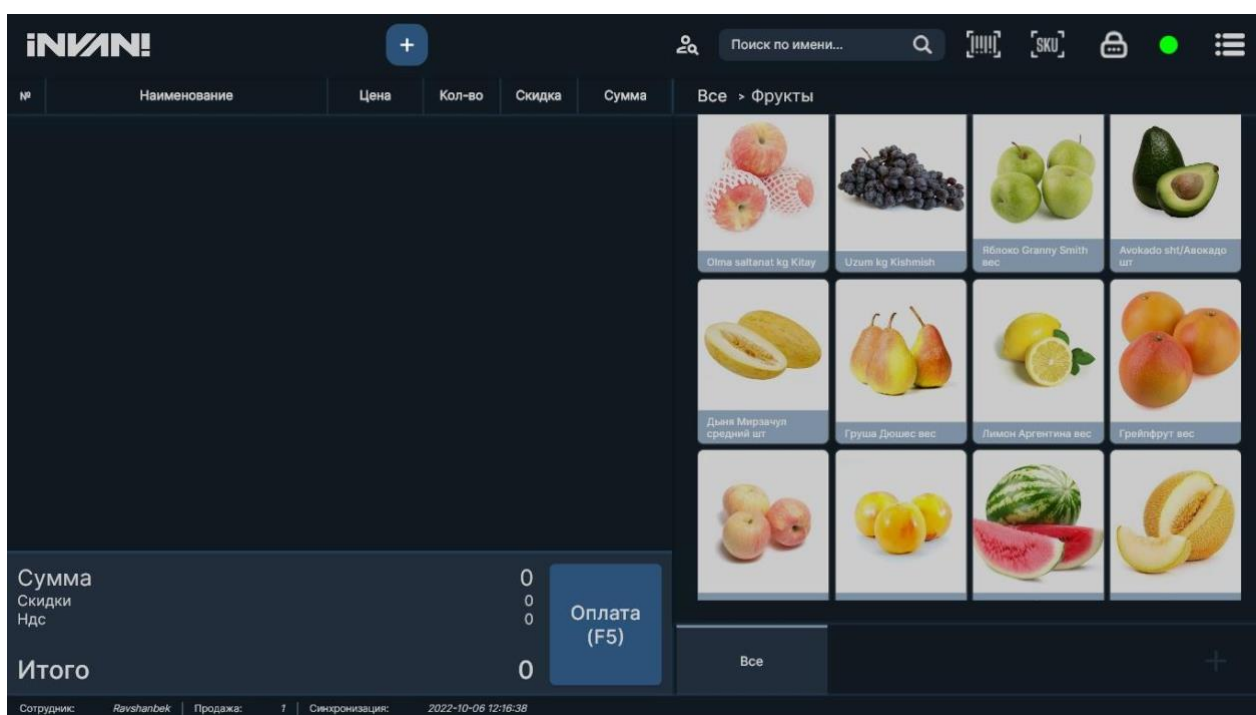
iNVAN!

+

Поиск по имени...

SKU

| № | Наименование | Цена | Кол-во | Скидка | Сумма |
|---|---|---|---|---|---|

Все > Фрукты

Olma saltanat kg Kitay

Uzum kg Kishmish

Яблоко Granny Smith вес

Avokado sht/Авокадо шт

Дыня Мирзачул средний шт

Груша Дюшес вес

Лимон Аргентина вес

Грейпфрут вес

Сумма 0
Скидки 0
Ндс 0

Итого 0

Оплата (F5)

Все

+

Сотрудник: Ravshanbek | Продажа: 1 | Синхронизация: 2022-10-06 12:16:38